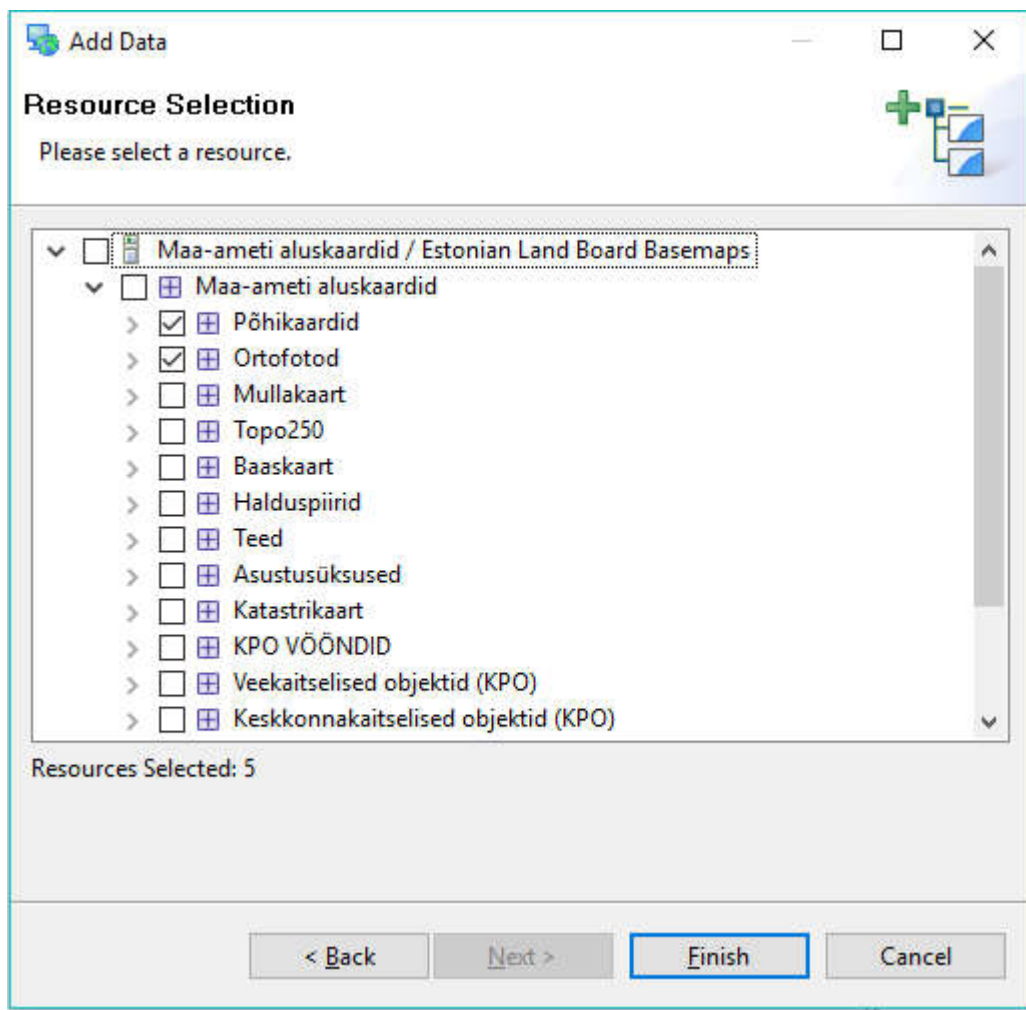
Add Data

Resource Selection

Please select a resource.

Maa-ameti aluskaardid / Estonian Land Board Basemaps
Maa-ameti aluskaardid
Põhikaardid
Ortofotod
Mullakaart
Topo250
Baaskaart
Halduspiirid
Teed
Asustusüksused
Katastrikaart
KPO VÖÖNDID
Veekaitselised objektid (KPO)
Keskkonnakaitselised objektid (KPO)

Resources Selected: 5

< Back
Next >
Finish
Cancel